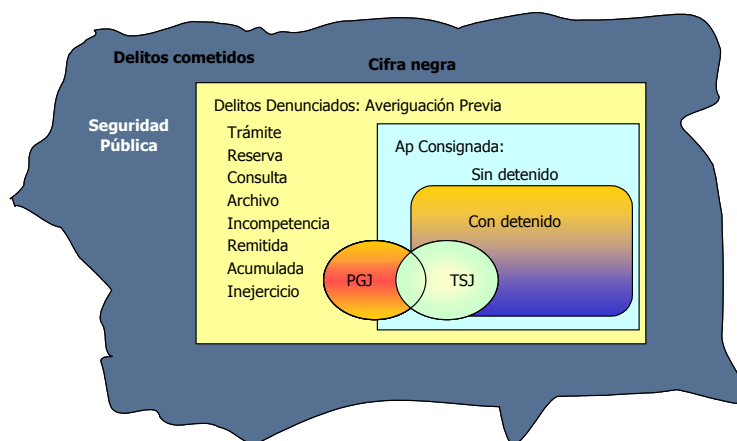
Delitos cometidos

Cifra negra

Seguridad Pública

Delitos Denunciados: Averiguación Previa

Trámite
Reserva
Consulta
Archivo
Incompetencia
Remitida
Acumulada
Inejercicio

Ap Consignada:

Sin detenido

Con detenido

PGJ

TSJ